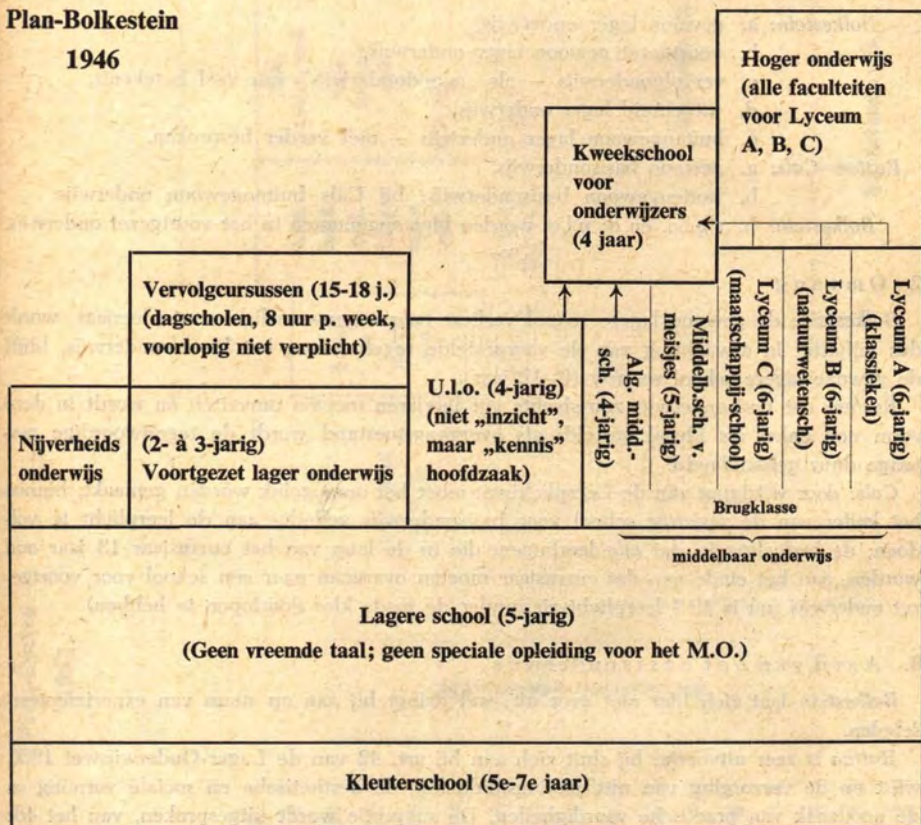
Plan-Bolkestein

1946

Hoger onderwijs (alle faculteiten voor Lyceum A, B, C)

Kweekschool voor onderwijzers (4 jaar)

Vervolgcursussen (15-18 j.) (dagscholen, 8 uur p. week, voorlopig niet verplicht)

Nijverheids onderwijs

(2- à 3-jarig) Voortgezet lager onderwijs

U.l.o. (4-jarig) (niet „inzicht", maar „kennis" hoofdzaak)

Alg. midd.-sch. (4-jarig)

Middelb.sch. v. meisjes (5-jarig)

Lyceum C (6-jarig) (maatschappij-school)

Lyceum B (6-jarig) (natuurwetensch.)

Lyceum A (6-jarig) (klassieken)

Brugklasse

middelbaar onderwijs

Lagere school (5-jarig)

(Geen vreemde taal; geen speciale opleiding voor het M.O.)

Kleuterschool (5e-7e jaar)